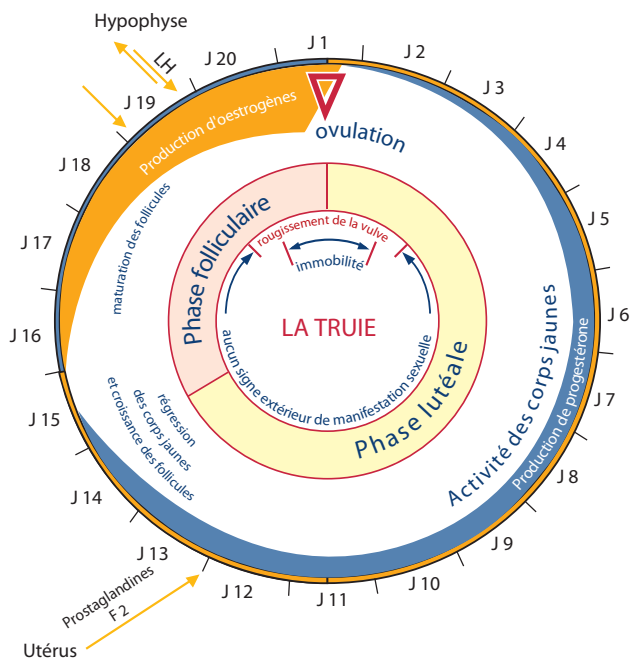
Hypophyse

LH

J 1

J 2

J 3

J 4

J 5

J 6

J 7

J 8

J 9

J 10

J 11

J 12

J 13

J 14

J 15

J 16

J 17

J 18

J 19

J 20

Production d'oestrogènes

ovulation

maturation des follicules

Phase folliculaire

rougissement de la vulve

immobilité

LA TRUIE

aucun signe extérieur de manifestation sexuelle

Phase lutéale

Activité des corps jaunes

Production de progestérone

régression des corps jaunes et croissance des follicules

Prostaglandines F 2

Utérus